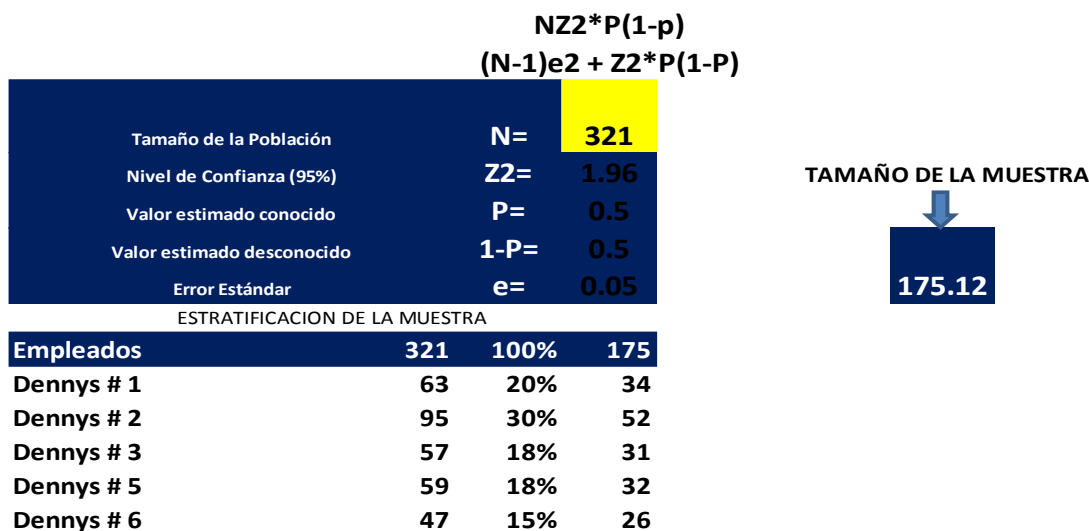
NZ2*P(1-p)
(N-1)e2 + Z2*P(1-P)

| | | |
|---|---|---|
| Tamaño de la Población | N= | 321 |
| Nivel de Confianza (95%) | Z2= | 1.96 |
| Valor estimado conocido | P= | 0.5 |
| Valor estimado desconocido | 1-P= | 0.5 |
| Error Estándar | e= | 0.05 |

TAMAÑO DE LA MUESTRA

175.12

ESTRATIFICACION DE LA MUESTRA

| Empleados | 321 | 100% | 175 |
|---|---|---|---|
| Dennys # 1 | 63 | 20% | 34 |
| Dennys # 2 | 95 | 30% | 52 |
| Dennys # 3 | 57 | 18% | 31 |
| Dennys # 5 | 59 | 18% | 32 |
| Dennys # 6 | 47 | 15% | 26 |